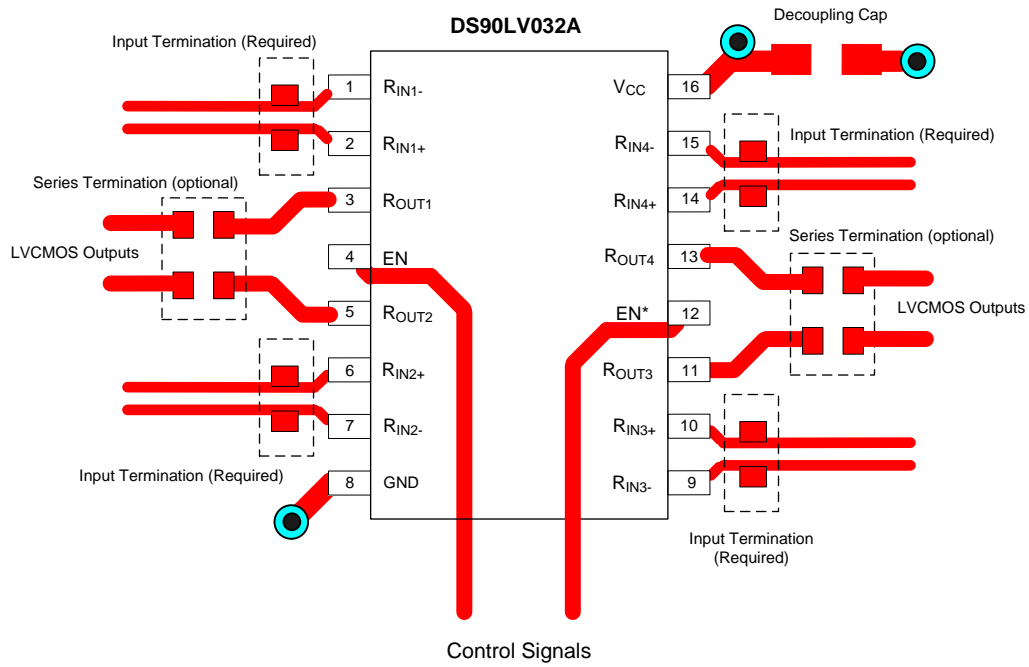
DS90LV032A

Decoupling Cap

Input Termination (Required)

1 $R_{IN1-}$
2 $R_{IN1+}$
3 $R_{OUT1}$
4 EN
5 $R_{OUT2}$
6 $R_{IN2+}$
7 $R_{IN2-}$
8 GND

16 $V_{CC}$
15 $R_{IN4-}$
14 $R_{IN4+}$
13 $R_{OUT4}$
12 EN*
11 $R_{OUT3}$
10 $R_{IN3+}$
9 $R_{IN3-}$

Input Termination (Required)

Series Termination (optional)

LVCMOS Outputs

Series Termination (optional)

LVCMOS Outputs

Input Termination (Required)

Input Termination (Required)

Control Signals